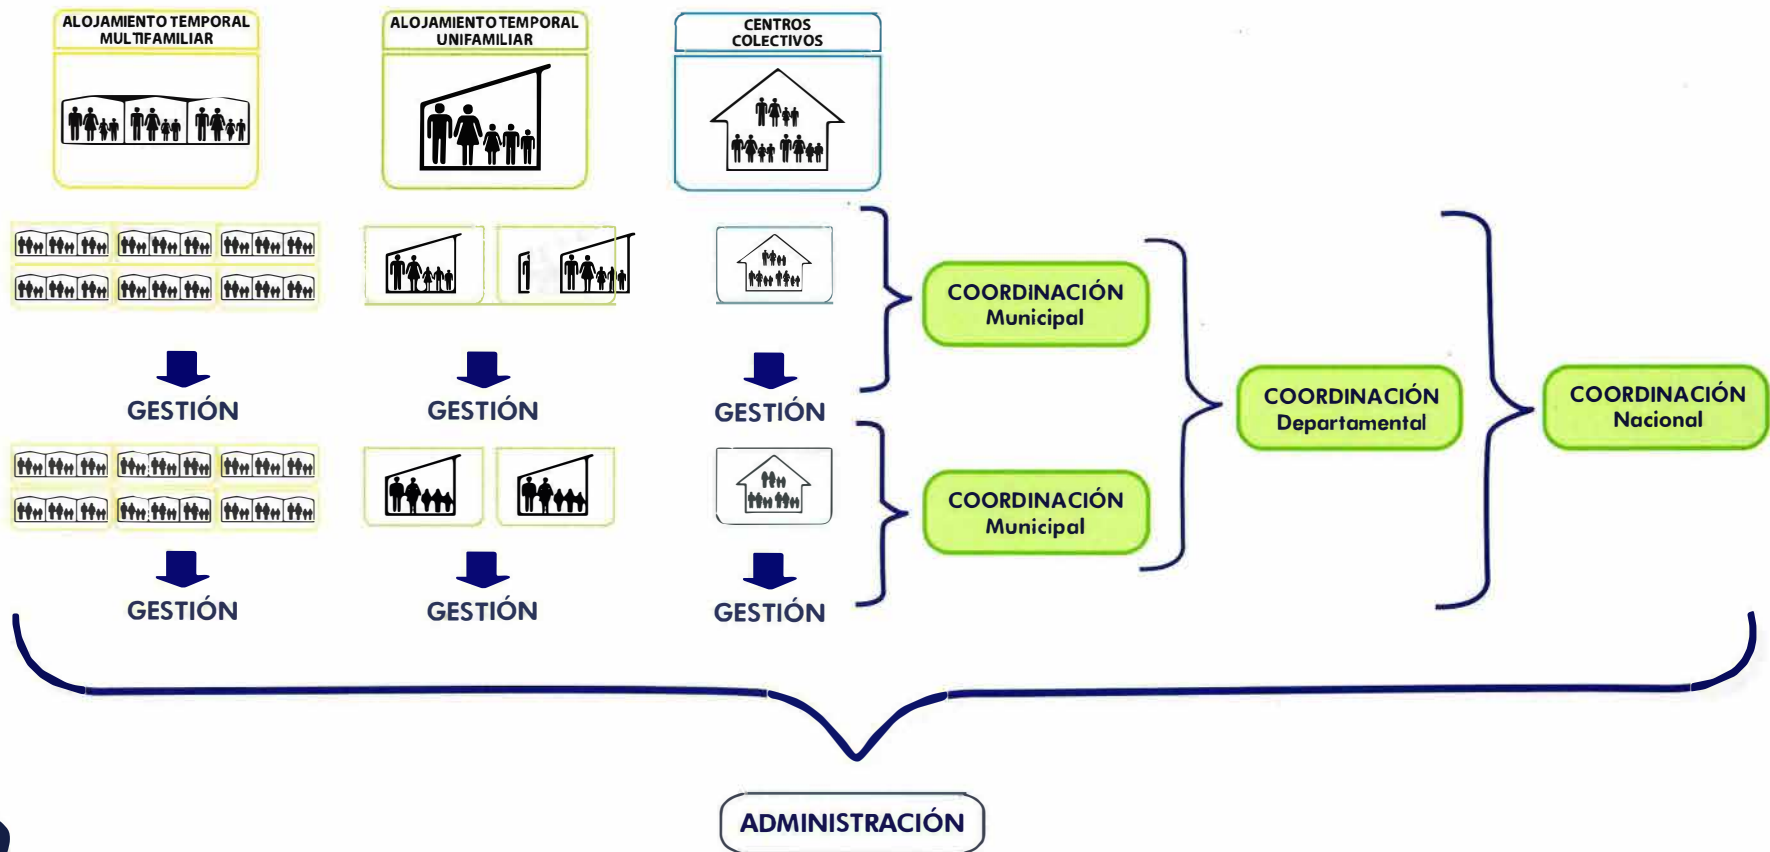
ALOJAMIENTO TEMPORAL MULTIFAMILIAR

ALOJAMIENTO TEMPORAL UNIFAMILIAR

CENTROS COLECTIVOS

GESTIÓN

GESTIÓN

GESTIÓN

GESTIÓN

GESTIÓN

GESTIÓN

COORDINACIÓN Municipal

COORDINACIÓN Municipal

COORDINACIÓN Departamental

COORDINACIÓN Nacional

ADMINISTRACIÓN